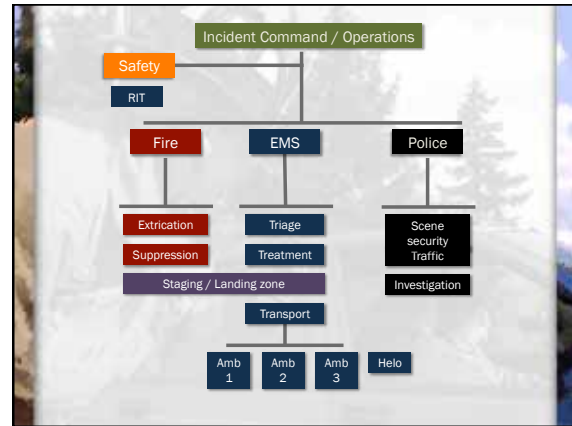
Incident Command / Operations

Safety

RIT

Fire

EMS

Police

Extrication

Suppression

Triage

Treatment

Scene security Traffic

Investigation

Staging / Landing zone

Transport

Amb 1

Amb 2

Amb 3

Helo